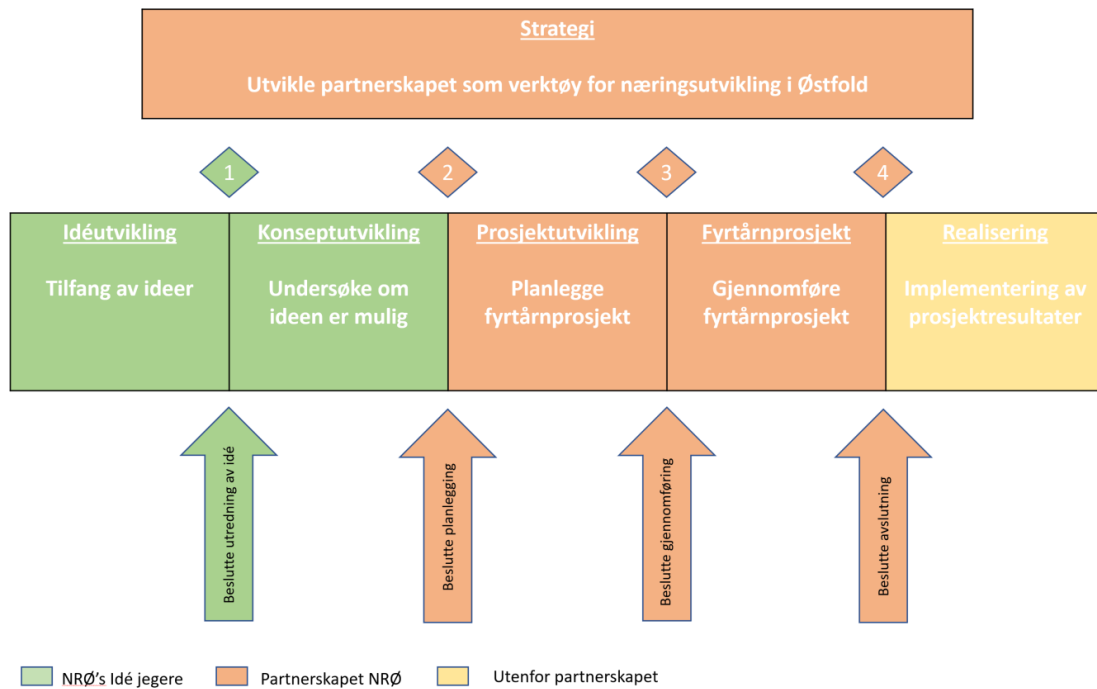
Strategi

Utvikle partnerskapet som verktøy for næringsutvikling i Østfold

1

2

3

4

Idéutvikling

Tilfang av ideer

Konseptutvikling

Undersøke om ideen er mulig

Prosjektutvikling

Planlegge fyrtårnprosjekt

Fyrtårnprosjekt

Gjennomføre fyrtårnprosjekt

Realisering

Implementering av prosjektresultater

Beslutte utredning av idé

Beslutte planlegging

Beslutte gjennomføring

Beslutte avslutning

NRØ's Idé jegere

Partnerskapet NRØ

Utenfor partnerskapet